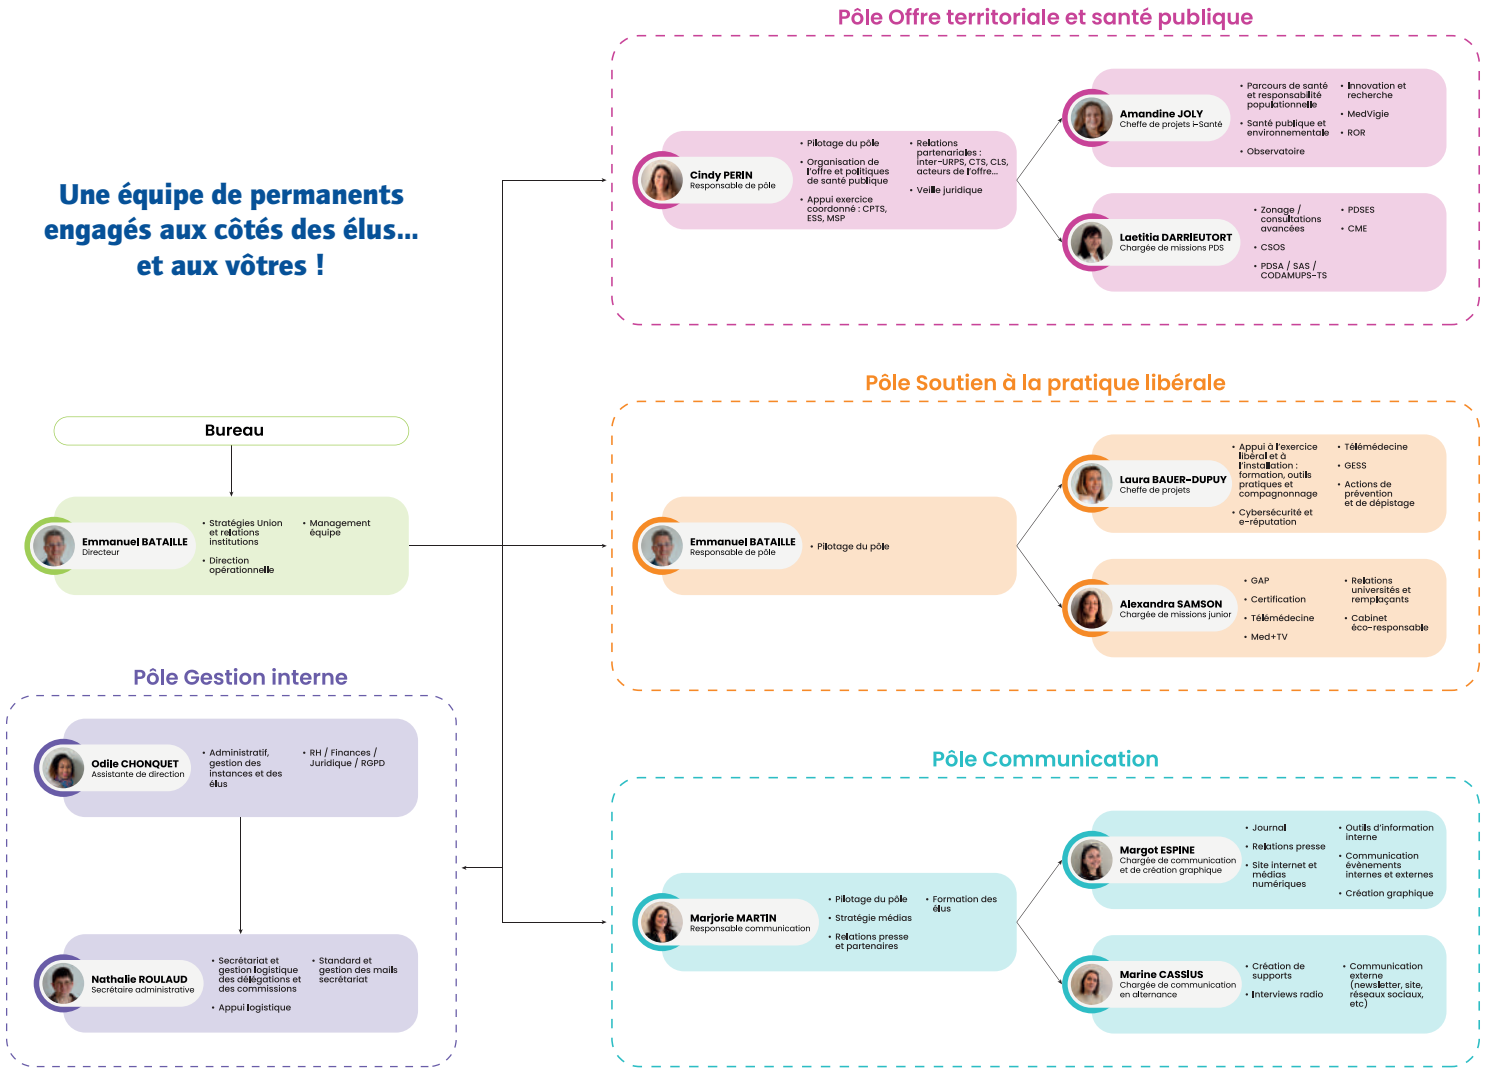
Une équipe de permanents engagés aux côtés des élus… et aux vôtres !

Bureau

Emmanuel BATAILLE
Directeur

• Stratégies Union et relations institutions
• Direction opérationnelle
• Management équipe

Pôle Gestion interne

Odile CHONQUET
Assistante de direction

• Administratif, gestion des instances et des élus
• RH / Finances / Juridique / RGPD

Nathalie ROULAUD
Secrétaire administrative

• Secrétariat et gestion logistique des délégations et des commissions
• Appui logistique
• Standard et gestion des mails secrétariat

Pôle Offre territoriale et santé publique

Cindy PERIN
Responsable de pôle

• Pilotage du pôle
• Organisation de l'offre et politiques de santé publique
• Appui exercice coordonné : CPTS, ESS, MSP
• Relations partenariales : inter-URPS, CTS, CLS, acteurs de l'offre…
• Veille juridique

Amandine JOLY
Cheffe de projets i-Santé

• Parcours de santé et responsabilité populationnelle
• Santé publique et environnementale
• Observatoire
• Innovation et recherche
• MedVigie
• ROR

Laetitia DARRIEUTORT
Chargée de missions PDS

• Zonage / consultations avancées
• CSOS
• PDSA / SAS / CODAMUPS-TS
• PDSES
• CME

Pôle Soutien à la pratique libérale

Emmanuel BATAILLE
Responsable de pôle

• Pilotage du pôle

Laura BAUER-DUPUY
Cheffe de projets

• Appui à l'exercice libéral et à l'installation : formation, outils pratiques et compagnonnage
• Cybersécurité et e-réputation
• Télémédecine
• GESS
• Actions de prévention et de dépistage

Alexandra SAMSON
Chargée de missions junior

• GAP
• Certification
• Télémédecine
• Med+TV
• Relations universités et remplaçants
• Cabinet éco-responsable

Pôle Communication

Marjorie MARTIN
Responsable communication

• Pilotage du pôle
• Stratégie médias
• Relations presse et partenaires
• Formation des élus

Margot ESPINE
Chargée de communication et de création graphique

• Journal
• Relations presse
• Site internet et médias numériques
• Outils d'information interne
• Communication évènements internes et externes
• Création graphique

Marine CASSIUS
Chargée de communication en alternance

• Création de supports
• Interviews radio
• Communication externe (newsletter, site, réseaux sociaux, etc)